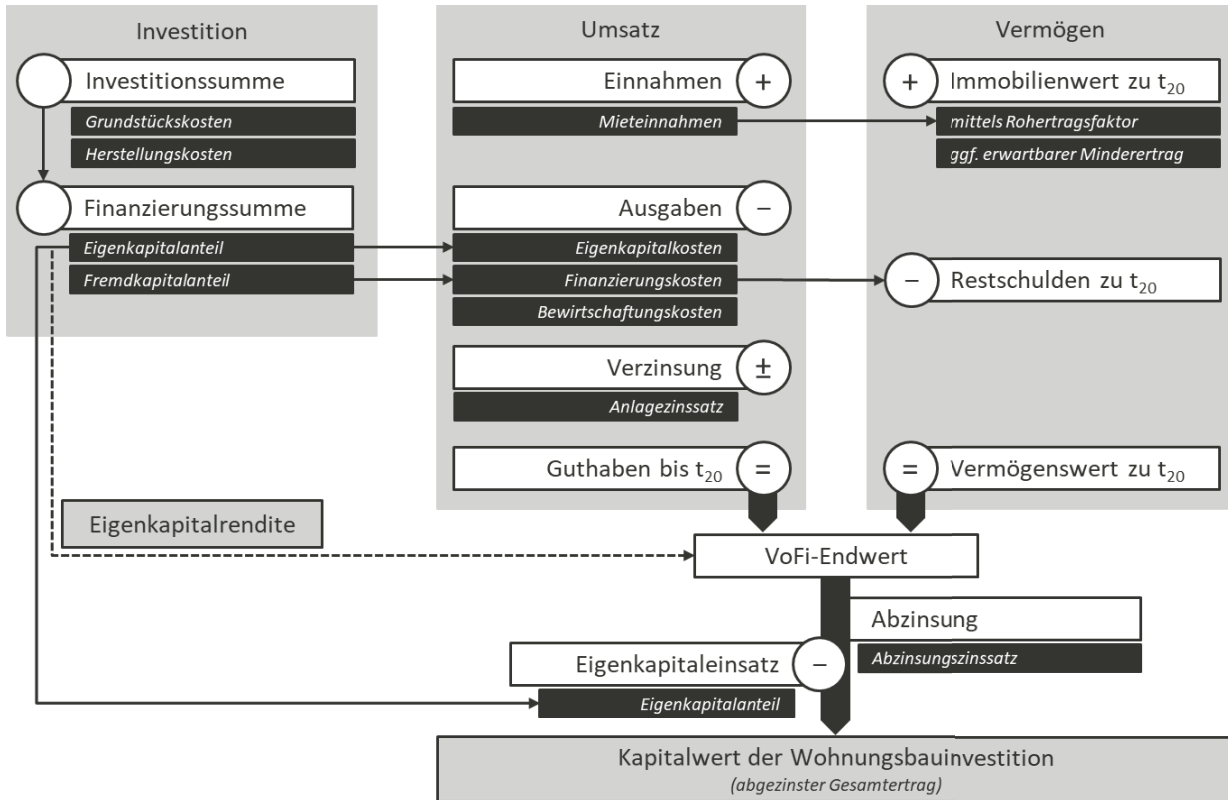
Investition

Investitionssumme

Grundstückskosten

Herstellungskosten

Finanzierungssumme

Eigenkapitalanteil

Fremdkapitalanteil

Umsatz

Einnahmen +

Mieteinnahmen

Ausgaben −

Eigenkapitalkosten

Finanzierungskosten

Bewirtschaftungskosten

Verzinsung ±

Anlagezinssatz

Guthaben bis $t_{20}$ =

Vermögen

+ Immobilienwert zu $t_{20}$

mittels Rohertragsfaktor

ggf. erwartbarer Minderertrag

− Restschulden zu $t_{20}$

= Vermögenswert zu $t_{20}$

Eigenkapitalrendite

VoFi-Endwert

Abzinsung

Abzinsungszinssatz

Eigenkapitaleinsatz −

Eigenkapitalanteil

Kapitalwert der Wohnungsbauinvestition
(abgezinster Gesamtertrag)